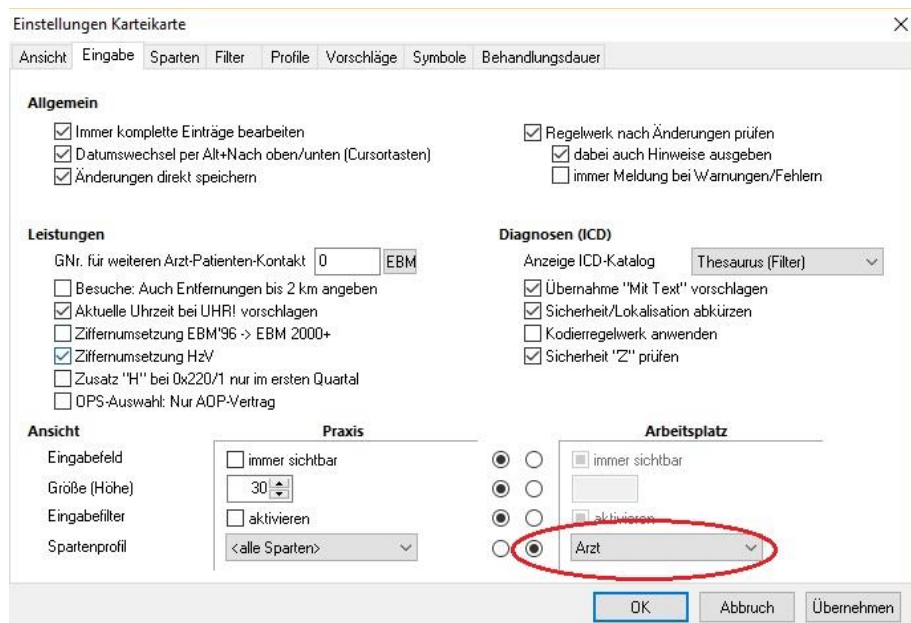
Einstellungen Karteikarte

Ansicht | Eingabe | Sparten | Filter | Profile | Vorschläge | Symbole | Behandlungsdauer

Allgemein

Immer komplette Einträge bearbeiten
Datumswechsel per Alt+Nach oben/unten (Cursortasten)
Änderungen direkt speichern

Regelwerk nach Änderungen prüfen
dabei auch Hinweise ausgeben
immer Meldung bei Warnungen/Fehlern

Leistungen

GNr. für weiteren Arzt-Patienten-Kontakt 0 EBM
Besuche: Auch Entfernungen bis 2 km angeben
Aktuelle Uhrzeit bei UHR! vorschlagen
Ziffernumsetzung EBM'96 -> EBM 2000+
Ziffernumsetzung HzV
Zusatz "H" bei 0x220/1 nur im ersten Quartal
OPS-Auswahl: Nur AOP-Vertrag

Diagnosen (ICD)

Anzeige ICD-Katalog Thesaurus (Filter)
Übernahme "Mit Text" vorschlagen
Sicherheit/Lokalisation abkürzen
Kodierregelwerk anwenden
Sicherheit "Z" prüfen

Ansicht | Praxis | Arbeitsplatz

Eingabefeld | immer sichtbar | immer sichtbar
Größe (Höhe) | 30 |
Eingabefilter | aktivieren | aktivieren
Spartenprofil | <alle Sparten> | Arzt

OK | Abbruch | Übernehmen